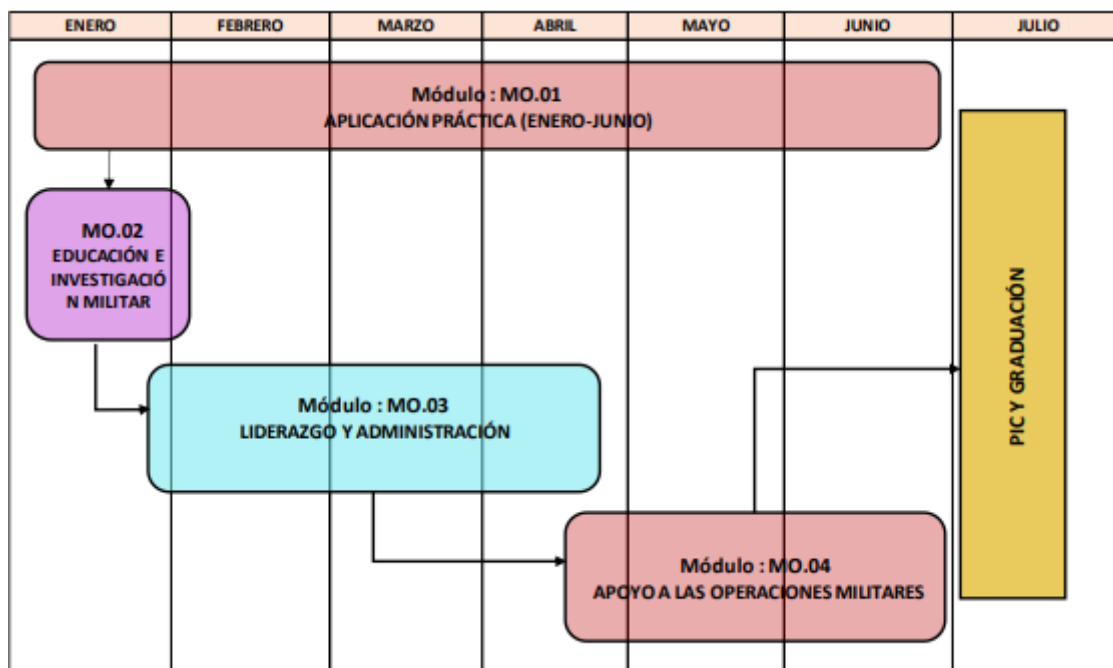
| ENERO | FEBRERO | MARZO | ABRIL | MAYO | JUNIO | JULIO |
|---|---|---|---|---|---|---|

Módulo : MO.01
APLICACIÓN PRÁCTICA (ENERO-JUNIO)

MO.02
EDUCACIÓN E INVESTIGACIÓN MILITAR

Módulo : MO.03
LIDERAZGO Y ADMINISTRACIÓN

Módulo : MO.04
APOYO A LAS OPERACIONES MILITARES

PIC Y GRADUACIÓN